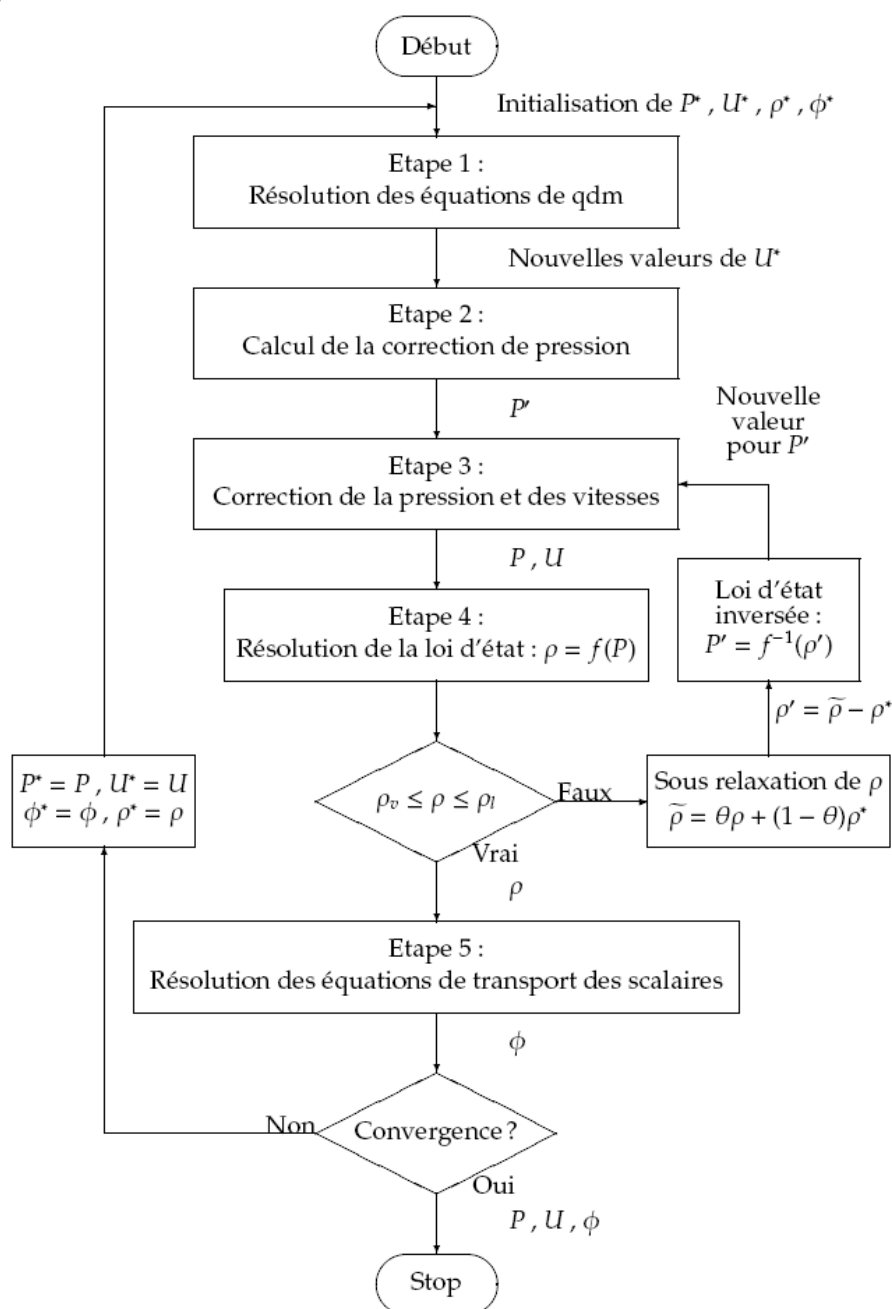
Début

Initialisation de $P^*$ , $U^*$ , $\rho^*$ , $\phi^*$

Etape 1 :
Résolution des équations de qdm

Nouvelles valeurs de $U^*$

Etape 2 :
Calcul de la correction de pression

$P'$

Nouvelle valeur pour $P'$

Etape 3 :
Correction de la pression et des vitesses

$P$ , $U$

Loi d'état inversée :
$P' = f^{-1}(\rho')$

Etape 4 :
Résolution de la loi d'état : $\rho = f(P)$

$\rho' = \widetilde{\rho} - \rho^*$

$P^* = P$ , $U^* = U$
$\phi^* = \phi$ , $\rho^* = \rho$

$\rho_v \leq \rho \leq \rho_l$

Faux

Sous relaxation de $\rho$
$\widetilde{\rho} = \theta\rho + (1-\theta)\rho^*$

Vrai

$\rho$

Etape 5 :
Résolution des équations de transport des scalaires

$\phi$

Non

Convergence ?

Oui

$P$ , $U$ , $\phi$

Stop